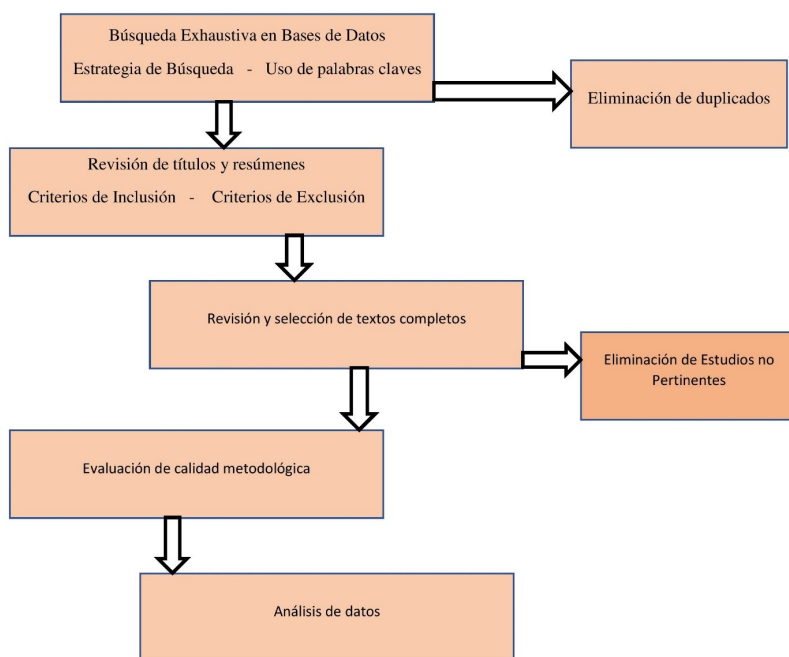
Búsqueda Exhaustiva en Bases de Datos

Estrategia de Búsqueda - Uso de palabras claves

Eliminación de duplicados

Revisión de títulos y resúmenes

Criterios de Inclusión - Criterios de Exclusión

Revisión y selección de textos completos

Eliminación de Estudios no Pertinentes

Evaluación de calidad metodológica

Análisis de datos